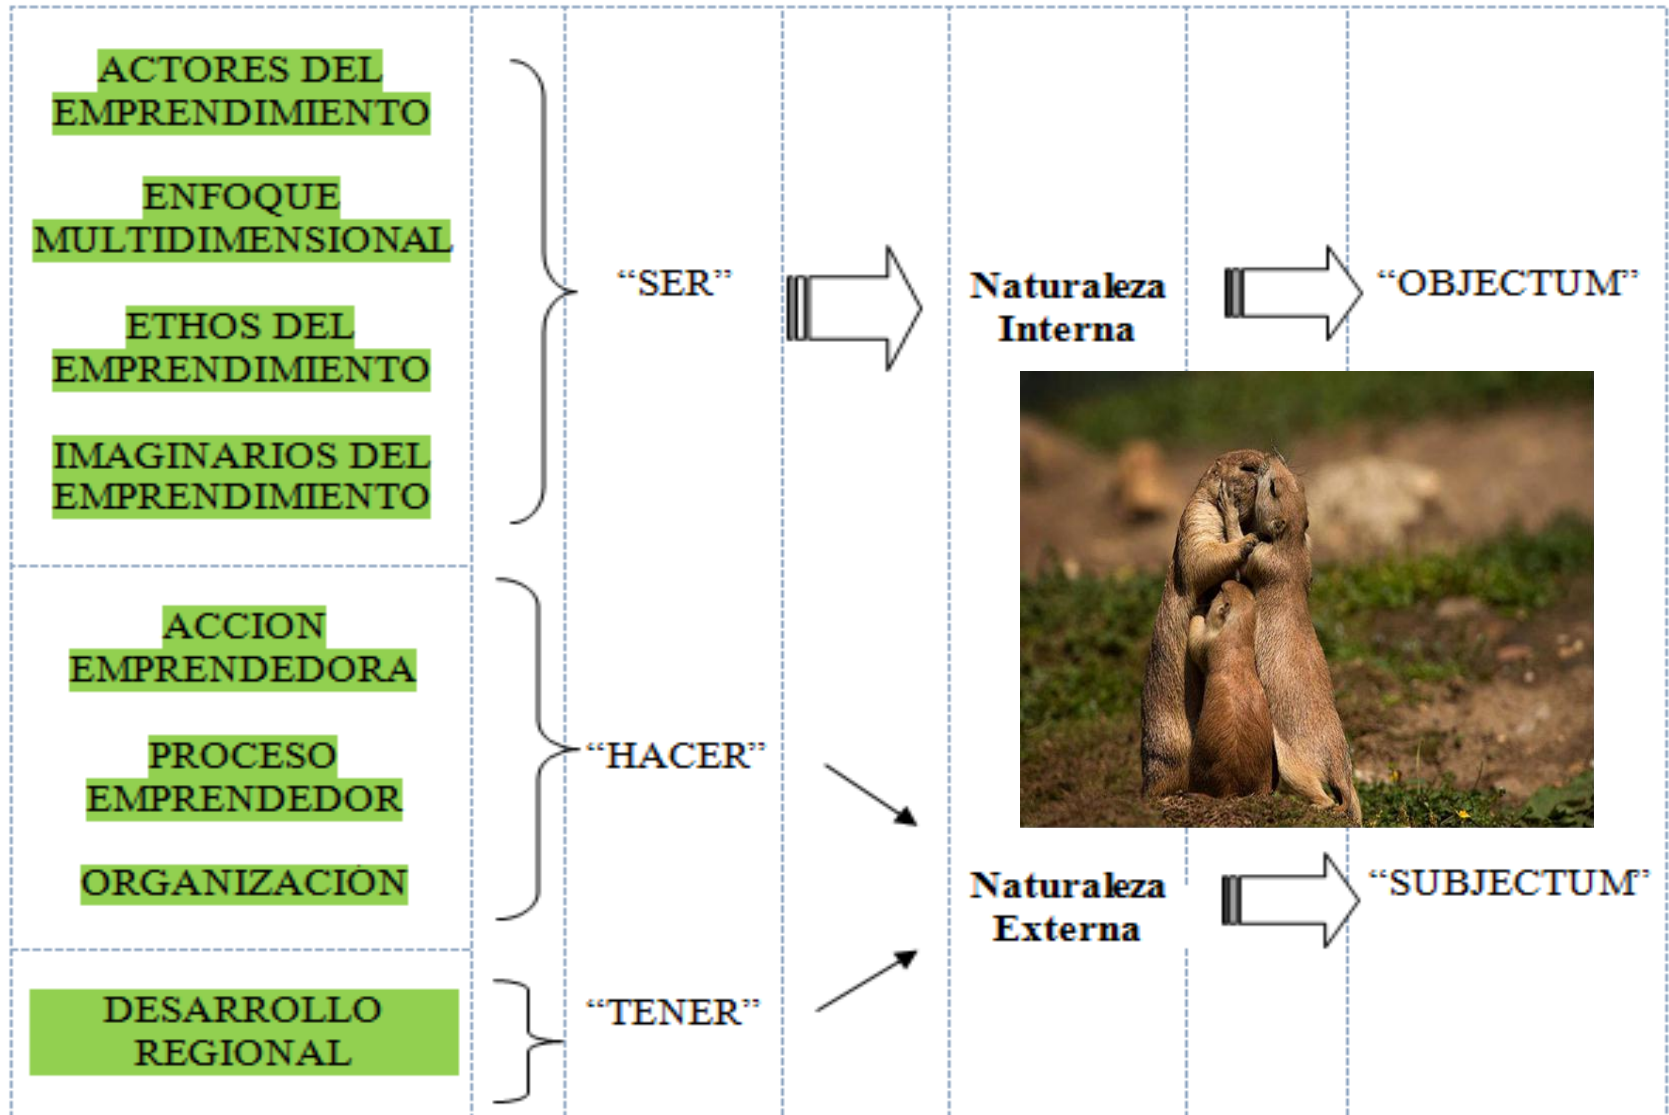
ACTORES DEL EMPRENDIMIENTO

ENFOQUE MULTIDIMENSIONAL

ETHOS DEL EMPRENDIMIENTO

IMAGINARIOS DEL EMPRENDIMIENTO

"SER"

Naturaleza Interna

"OBJECTUM"

ACCION EMPRENDEDORA

PROCESO EMPRENDEDOR

ORGANIZACIÓN

"HACER"

Naturaleza Externa

"SUBJECTUM"

DESARROLLO REGIONAL

"TENER"